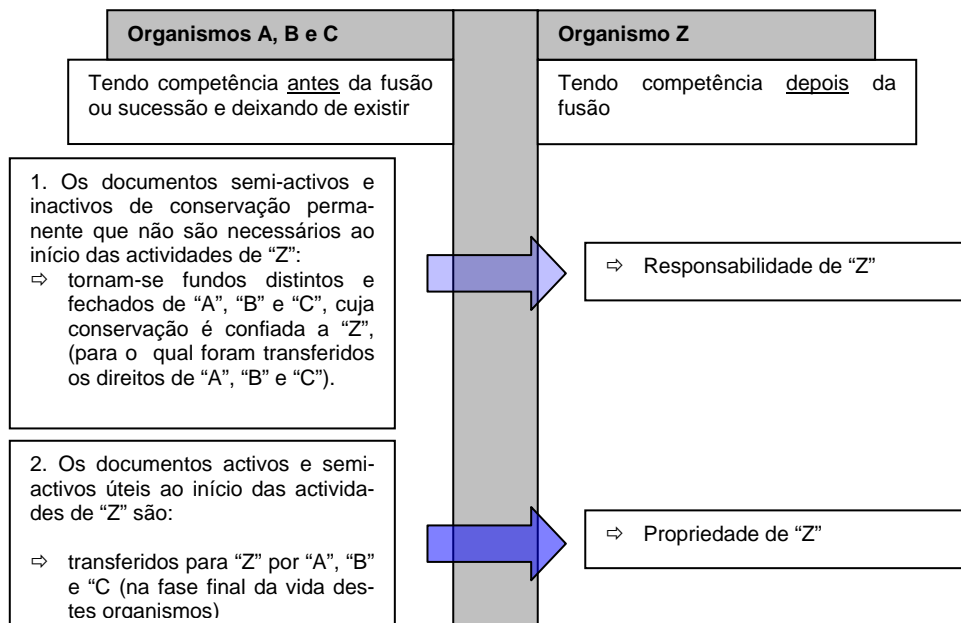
Organismos A, B e C

Organismo Z

Tendo competência antes da fusão ou sucessão e deixando de existir

Tendo competência depois da fusão

1. Os documentos semi-activos e inactivos de conservação permanente que não são necessários ao início das actividades de "Z":
⇨ tornam-se fundos distintos e fechados de "A", "B" e "C", cuja conservação é confiada a "Z", (para o qual foram transferidos os direitos de "A", "B" e "C").

⇨ Responsabilidade de "Z"

2. Os documentos activos e semi-activos úteis ao início das actividades de "Z" são:

⇨ transferidos para "Z" por "A", "B" e "C (na fase final da vida destes organismos)

⇨ Propriedade de "Z"